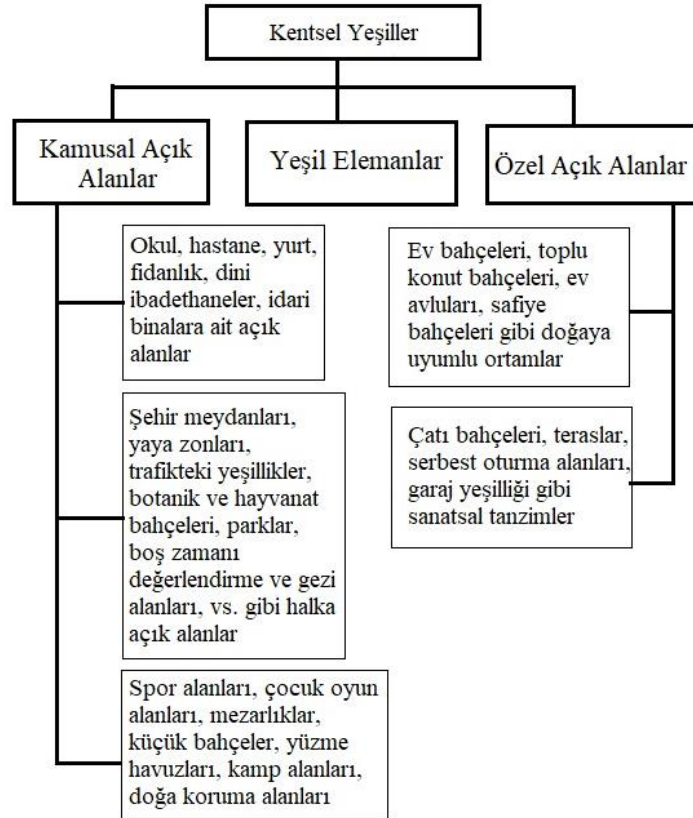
Kentsel Yeşiller

Kamusal Açık Alanlar

Yeşil Elemanlar

Özel Açık Alanlar

Okul, hastane, yurt, fidanlık, dini ibadethaneler, idari binalara ait açık alanlar

Şehir meydanları, yaya zonları, trafikteki yeşillikler, botanik ve hayvanat bahçeleri, parklar, boş zamanı değerlendirme ve gezi alanları, vs. gibi halka açık alanlar

Spor alanları, çocuk oyun alanları, mezarlıklar, küçük bahçeler, yüzme havuzları, kamp alanları, doğa koruma alanları

Ev bahçeleri, toplu konut bahçeleri, ev avluları, safiye bahçeleri gibi doğaya uyumlu ortamlar

Çatı bahçeleri, teraslar, serbest oturma alanları, garaj yeşilliği gibi sanatsal tanzimler